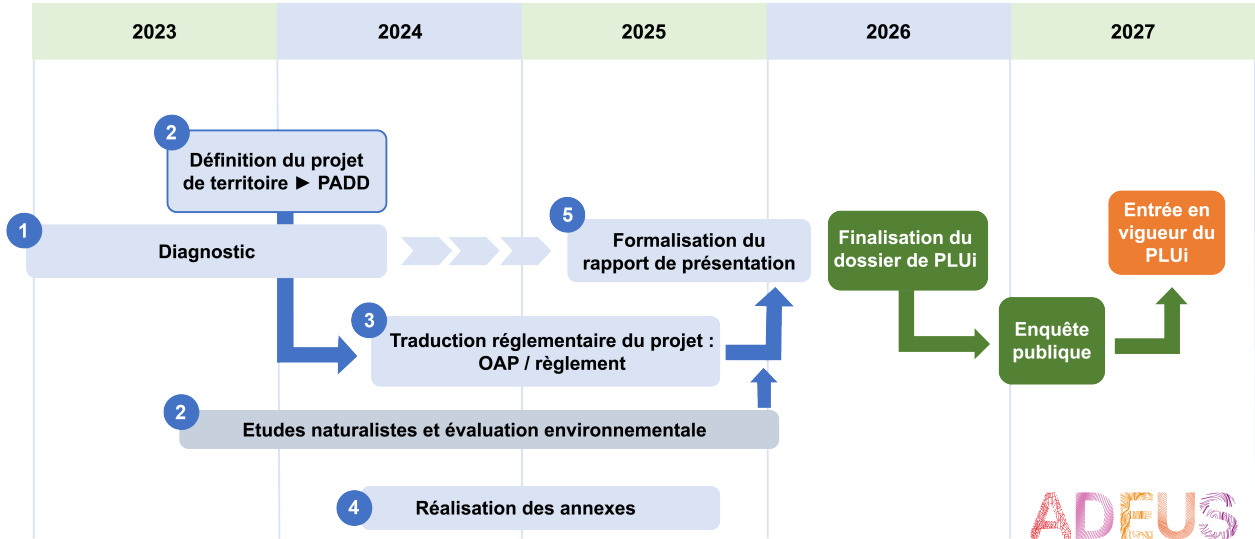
| 2023 | 2024 | 2025 | 2026 | 2027 |
|---|---|---|---|---|

2 Définition du projet de territoire ► PADD

1 Diagnostic

5 Formalisation du rapport de présentation

Finalisation du dossier de PLUi

Entrée en vigueur du PLUi

3 Traduction réglementaire du projet : OAP / règlement

Enquête publique

2 Etudes naturalistes et évaluation environnementale

4 Réalisation des annexes

ADEUS